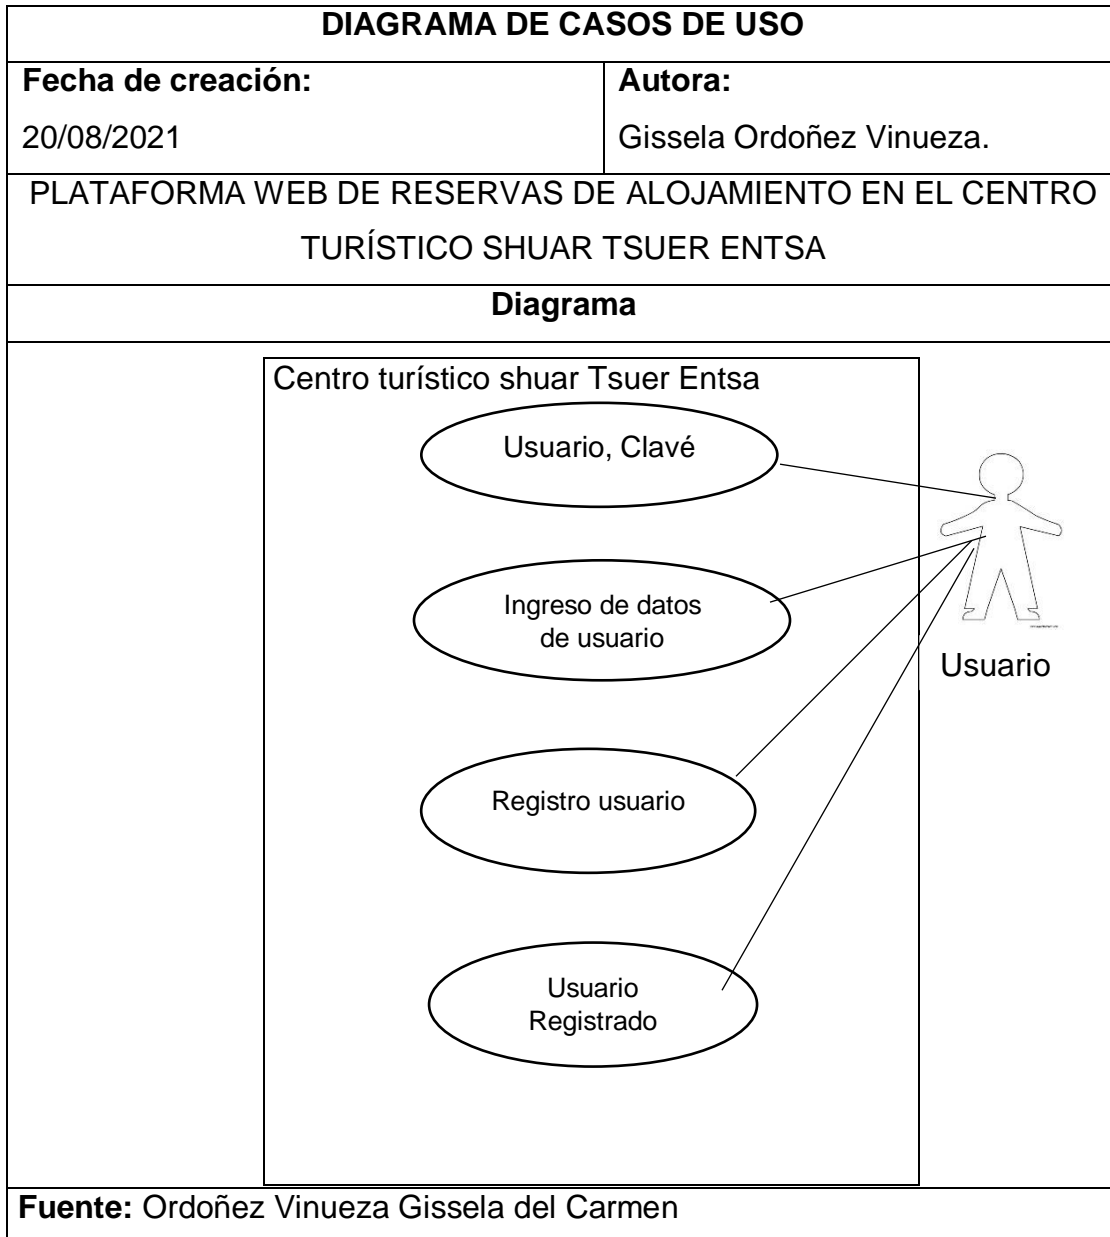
**DIAGRAMA DE CASOS DE USO**

**Fecha de creación:**

20/08/2021

**Autora:**

Gissela Ordoñez Vinueza.

PLATAFORMA WEB DE RESERVAS DE ALOJAMIENTO EN EL CENTRO TURÍSTICO SHUAR TSUER ENTSA

**Diagrama**

Centro turístico shuar Tsuer Entsa

Usuario, Clavé

Ingreso de datos de usuario

Registro usuario

Usuario Registrado

Usuario

**Fuente:** Ordoñez Vinueza Gissela del Carmen